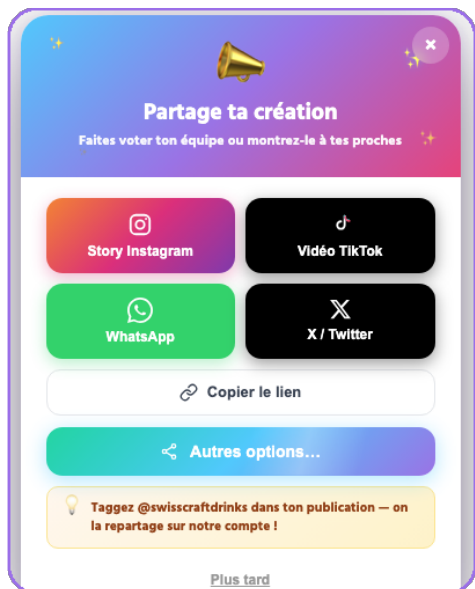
×

Partage ta création

Faites voter ton équipe ou montrez-le à tes proches

Story Instagram

Vidéo TikTok

WhatsApp

X / Twitter

Copier le lien

Autres options...

Taggez @swisscraftdrinks dans ton publication — on la repartage sur notre compte !

Plus tard